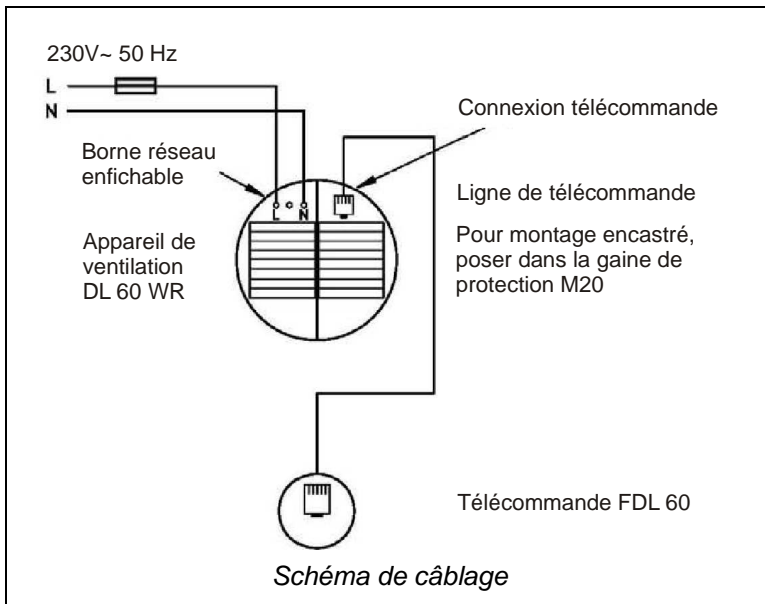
230V~ 50 Hz

L

N

Connexion télécommande

Borne réseau enfichable

L N

Ligne de télécommande

Appareil de ventilation DL 60 WR

Pour montage encastré, poser dans la gaine de protection M20

Télécommande FDL 60

Schéma de câblage